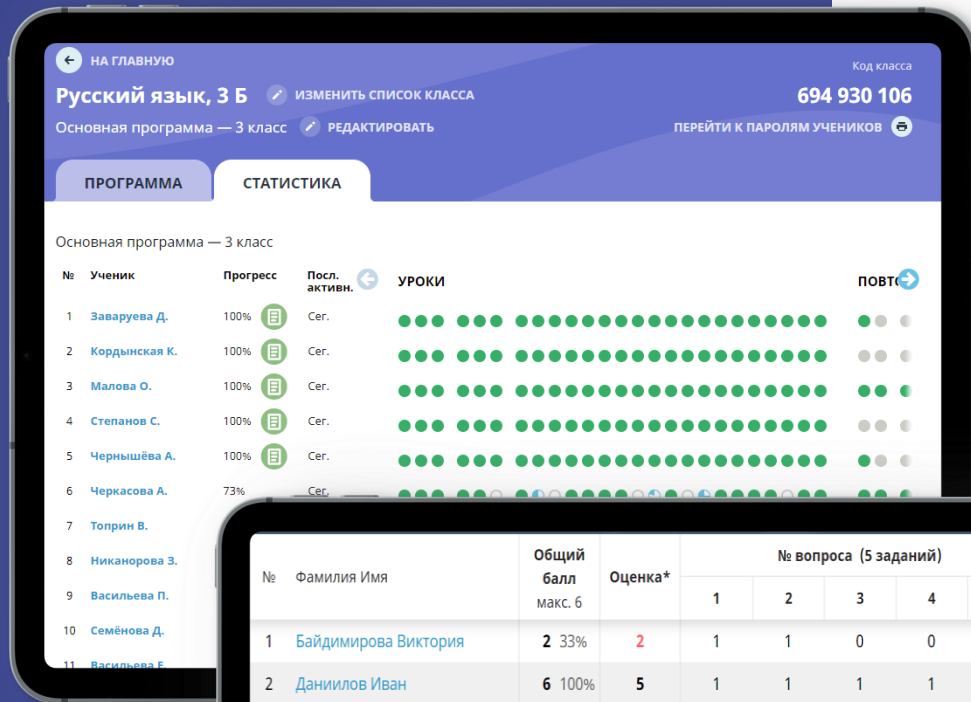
НА ГЛАВНУЮ

Код класса

Русский язык, 3 Б ИЗМЕНИТЬ СПИСОК КЛАССА

694 930 106

Основная программа — 3 класс РЕДАКТИРОВАТЬ

ПЕРЕЙТИ К ПАРОЛЯМ УЧЕНИКОВ

ПРОГРАММА СТАТИСТИКА

Основная программа — 3 класс

| № | Ученик | Прогресс | Посл. активн. | УРОКИ | ПОВТО |
|---|---|---|---|---|---|
| 1 | Заваруева Д. | 100% | Сег. | | |
| 2 | Кордынская К. | 100% | Сег. | | |
| 3 | Малова О. | 100% | Сег. | | |
| 4 | Степанов С. | 100% | Сег. | | |
| 5 | Чернышёва А. | 100% | Сег. | | |
| 6 | Черкасова А. | 73% | Сег. | | |
| 7 | Топрин В. | | | | |
| 8 | Никанорова З. | | | | |
| 9 | Васильева П. | | | | |
| 10 | Семёнова Д. | | | | |
| 11 | Васильева Е. | | | | |

| № | Фамилия Имя | Общий балл макс. 6 | Оценка* | 1 | 2 | 3 | 4 |
|---|---|---|---|---|---|---|---|
| | | | | № вопроса (5 заданий) | | | |
| 1 | Байдимирова Виктория | 2 33% | 2 | 1 | 1 | 0 | 0 |
| 2 | Даниилов Иван | 6 100% | 5 | 1 | 1 | 1 | 1 |